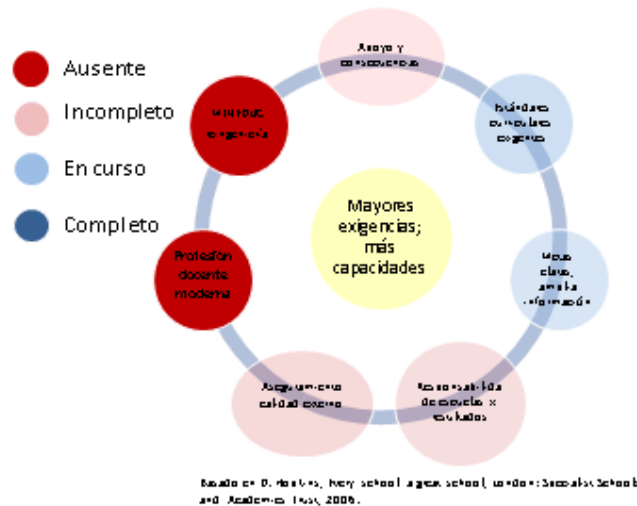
Ausente

Incompleto

En curso

Completo

Apoyo y consecuencias

Estándares curriculares exigentes

Metas claras, amplia información

Responsabilidad de escuelas x resultados

Aseguramiento calidad externo

Profesión docente moderna

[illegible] exigencia

Mayores exigencias; más capacidades

Basado en D. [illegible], Every school a great school, London: Specialist Schools and Academies Trust, 2006.